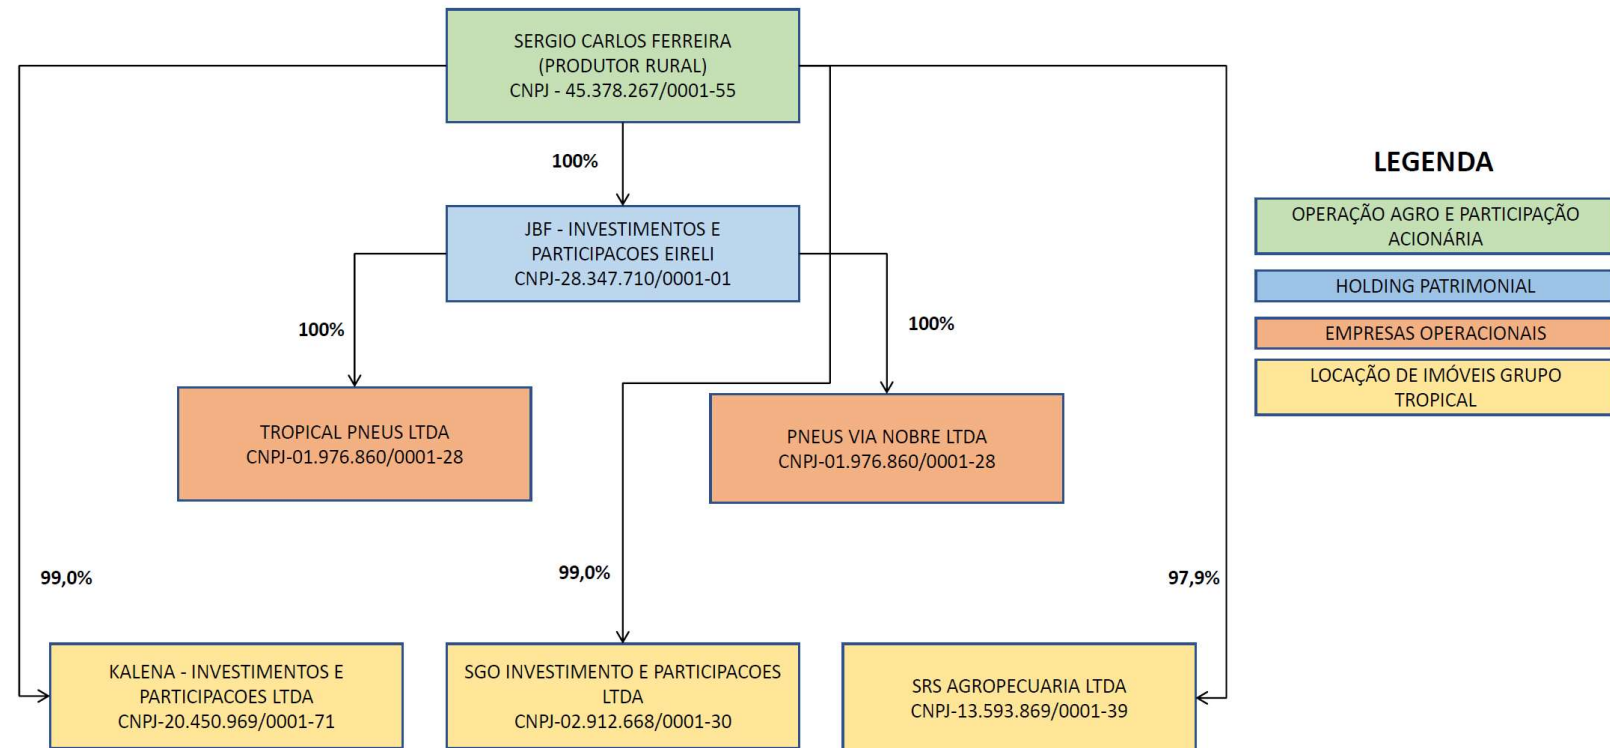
SERGIO CARLOS FERREIRA
(PRODUTOR RURAL)
CNPJ - 45.378.267/0001-55

100%

JBF - INVESTIMENTOS E PARTICIPACOES EIRELI
CNPJ-28.347.710/0001-01

100%

100%

TROPICAL PNEUS LTDA
CNPJ-01.976.860/0001-28

PNEUS VIA NOBRE LTDA
CNPJ-01.976.860/0001-28

99,0%

99,0%

97,9%

KALENA - INVESTIMENTOS E PARTICIPACOES LTDA
CNPJ-20.450.969/0001-71

SGO INVESTIMENTO E PARTICIPACOES LTDA
CNPJ-02.912.668/0001-30

SRS AGROPECUARIA LTDA
CNPJ-13.593.869/0001-39

LEGENDA

OPERAÇÃO AGRO E PARTICIPAÇÃO ACIONÁRIA

HOLDING PATRIMONIAL

EMPRESAS OPERACIONAIS

LOCAÇÃO DE IMÓVEIS GRUPO TROPICAL